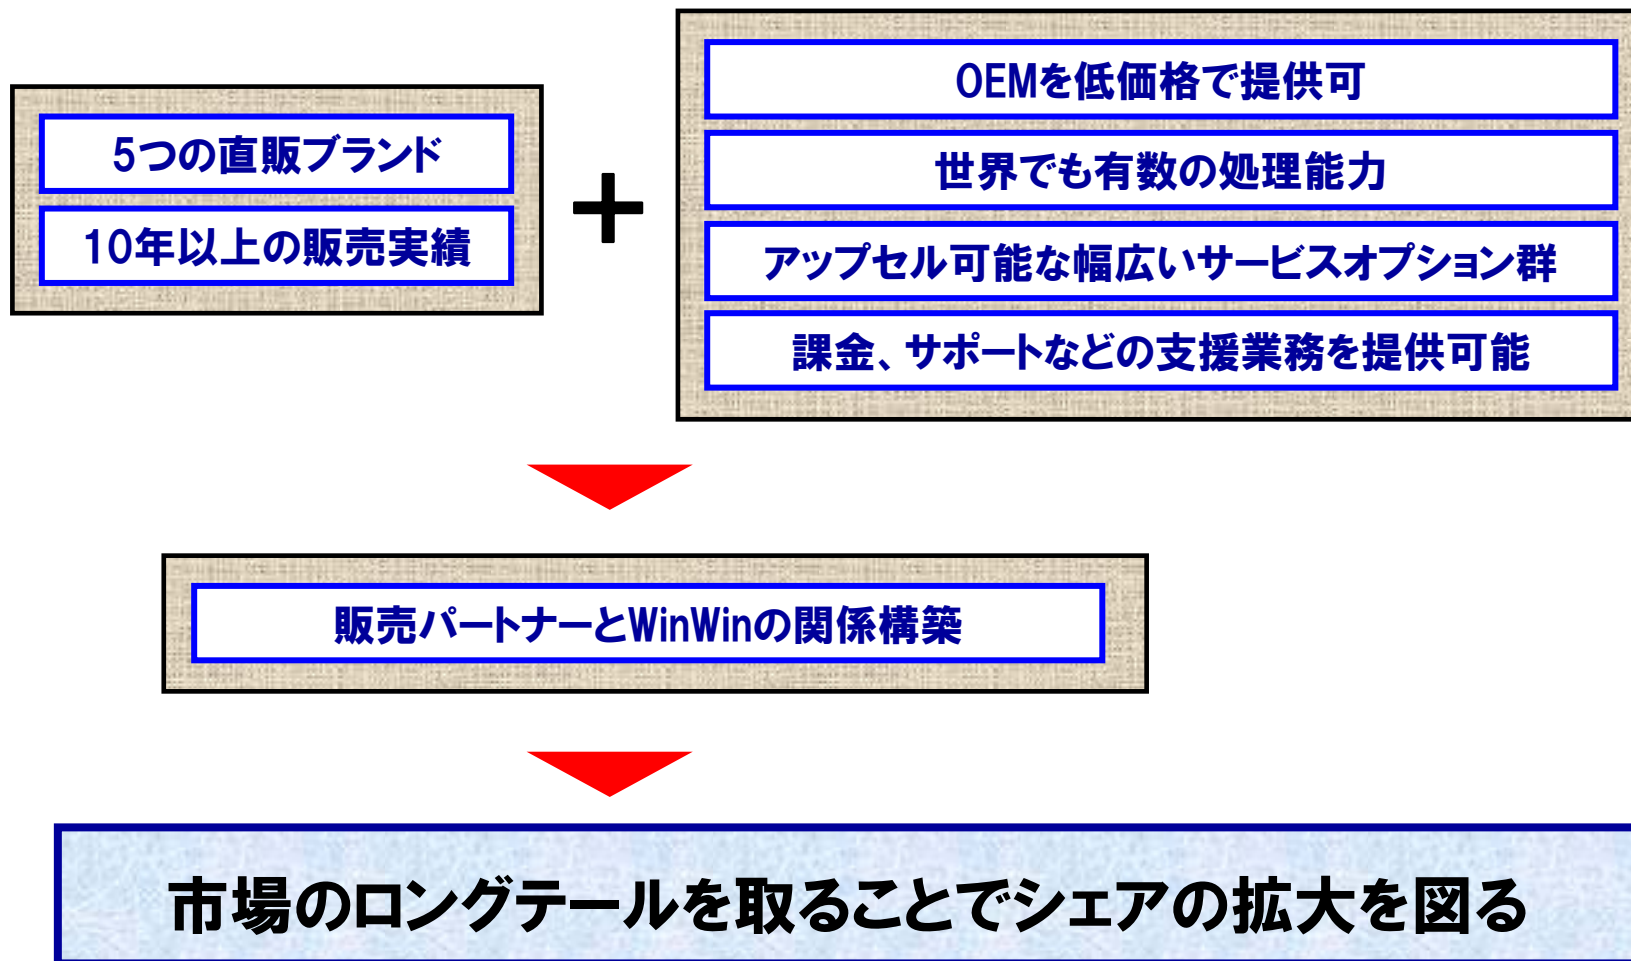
5つの直販ブランド

10年以上の販売実績

+

OEMを低価格で提供可

世界でも有数の処理能力

アップセル可能な幅広いサービスオプション群

課金、サポートなどの支援業務を提供可能

販売パートナーとWinWinの関係構築

市場のロングテールを取ることでシェアの拡大を図る